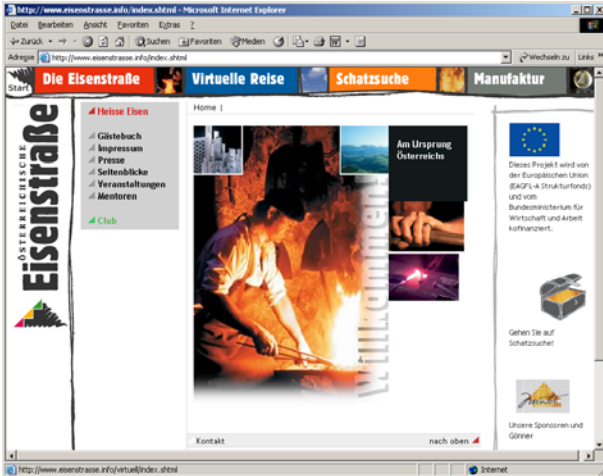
http://www.eisenstrasse.info/index.shtml - Microsoft Internet Explorer

Datei Bearbeiten Ansicht Favoriten Extras ?

Zurück Suchen Favoriten Medien

Adresse http://www.eisenstrasse.info/index.shtml Wechseln zu Links

Start Die Eisenstraße Virtuelle Reise Schatzsuche Manufaktur

Österreichische Eisenstraße

Heisse Eisen

Gästebuch
Impressum
Presse
Seitenblicke
Veranstaltungen
Mentoren

Club

Home |

Am Ursprung Österreichs

Willkommen

Kontakt

nach oben

Dieses Projekt wird von der Europäischen Union (EAGFL-A Strukturfonds) und vom Bundesministerium für Wirtschaft und Arbeit kofinanziert.

Gehen Sie auf Schatzsuche!

Unsere Sponsoren und Gönner

http://www.eisenstrasse.info/virtuell/index.shtml

Internet